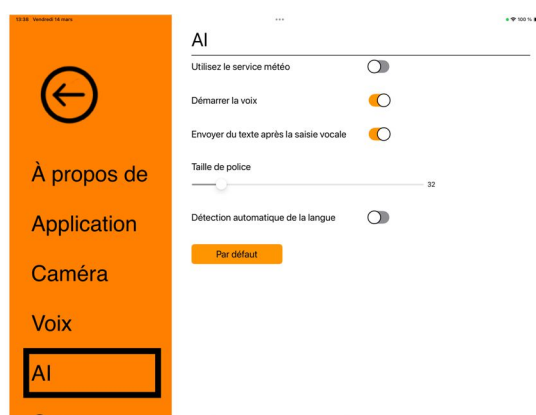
13:38 Vendredi 14 mars

100 %

À propos de

Application

Caméra

Voix

AI

AI

Utilisez le service météo

Démarrer la voix

Envoyer du texte après la saisie vocale

Taille de police

32

Détection automatique de la langue

Par défaut